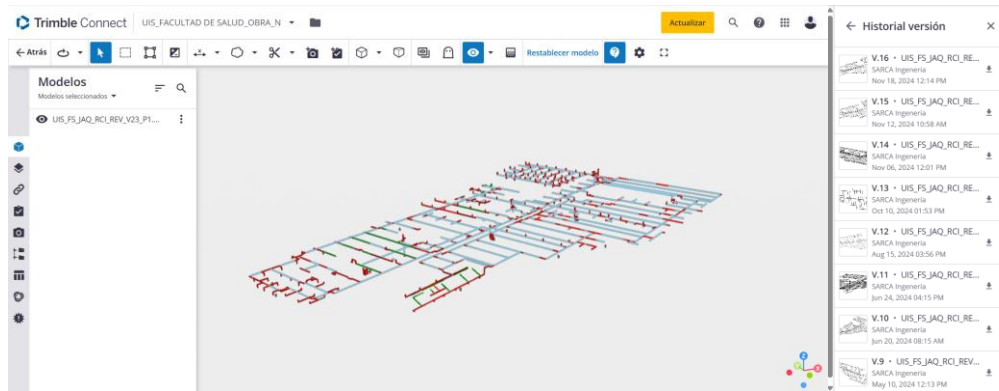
Trimble Connect UIS_FACULTAD DE SALUD_OBRA_N

Actualizar

← Atrás

Restablecer modelo

Modelos
Modelos seleccionados

UIS_FS_JAQ_RCI_REV_V23_P1....

← Historial versión

V.16 • UIS_FS_JAQ_RCI_RE...
SARCA Ingeneria
Nov 18, 2024 12:14 PM

V.15 • UIS_FS_JAQ_RCI_RE...
SARCA Ingeneria
Nov 12, 2024 10:58 AM

V.14 • UIS_FS_JAQ_RCI_RE...
SARCA Ingeneria
Nov 06, 2024 12:01 PM

V.13 • UIS_FS_JAQ_RCI_RE...
SARCA Ingeneria
Oct 10, 2024 01:53 PM

V.12 • UIS_FS_JAQ_RCI_RE...
SARCA Ingeneria
Aug 15, 2024 03:56 PM

V.11 • UIS_FS_JAQ_RCI_RE...
SARCA Ingeneria
Jun 24, 2024 04:15 PM

V.10 • UIS_FS_JAQ_RCI_RE...
SARCA Ingeneria
Jun 20, 2024 08:15 AM

V.9 • UIS_FS_JAQ_RCI_REV...
SARCA Ingeneria
May 10, 2024 12:13 PM